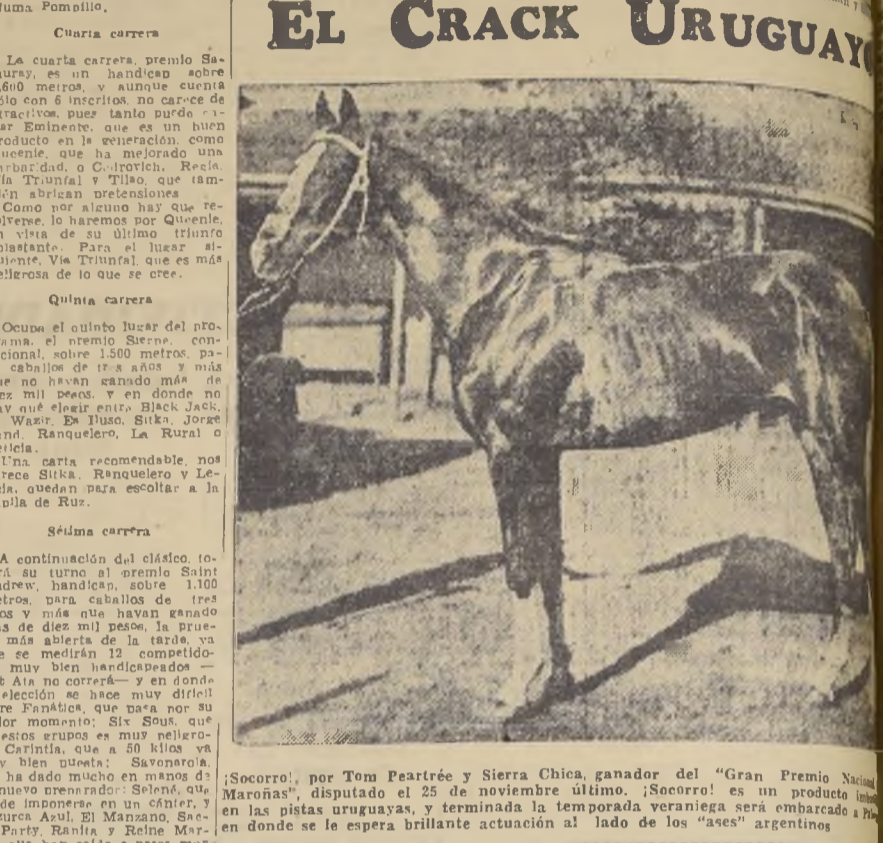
Numa Pompilio.

Cuarta carrera

La cuarta carrera, premio Saguray, es un handicap sobre 1600 metros, y aunque cuenta sólo con 6 inscritos, no carece de atractivos, pues tanto puede ganar Eminente, que es un buen producto en la generación, como Queenie, que ha mejorado una barbaridad, o Cotrovich, Regia, Vía Triunfal y Tilao, que también abrigan pretensiones.

Como por alguno hay que resolverse, lo haremos por Queenie, en vista de su último triunfo bastante. Para el lugar siguiente, Vía Triunfal, que es más peligrosa de lo que se cree.

Quinta carrera

Ocupa el quinto lugar del programa, el premio Sierne, condicional, sobre 1.500 metros, para caballos de tres años y más que no hayan ganado más de diez mil pesos, y en donde no hay qué elegir entre Black Jack, Wazir, El Iluso, Sitka, Jorge and, Ranquelero, La Rural o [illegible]ticia.

Una carta recomendable nos ofrece Sitka. Ranquelero y Leída, quedan para escoltar a la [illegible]pila de Ruz.

Séptima carrera

A continuación del clásico, tocará su turno al premio Saint Andrew, handicap, sobre 1.100 metros, para caballos de tres años y más que hayan ganado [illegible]s de diez mil pesos, la prueba más abierta de la tarde, ya que se medirán 12 competidores muy bien handicapeados —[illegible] Ala no correrá— y en donde la elección se hace muy difícil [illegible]re Fanático, que pasa por su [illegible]jor momento; Six Sous, que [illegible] estos grupos es muy peligro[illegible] Carintia, que a 50 kilos va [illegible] bien puesta; Savonarola, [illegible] ha dado mucho en manos de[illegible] nuevo preparador; Selené, que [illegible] de imponerse en un cánter, y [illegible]urca Azul, El Manzano, Sac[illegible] Party, Ranita y Reine Mar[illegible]

EL CRACK URUGUAY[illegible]

¡Socorro!, por Tom Peartrée y Sierra Chica, ganador del "Gran Premio Nacional Maroñas", disputado el 25 de noviembre último. ¡Socorro! es un producto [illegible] en las pistas uruguayas, y terminada la temporada veraniega será embarcado a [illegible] en donde se le espera brillante actuación al lado de los "ases" argentinos